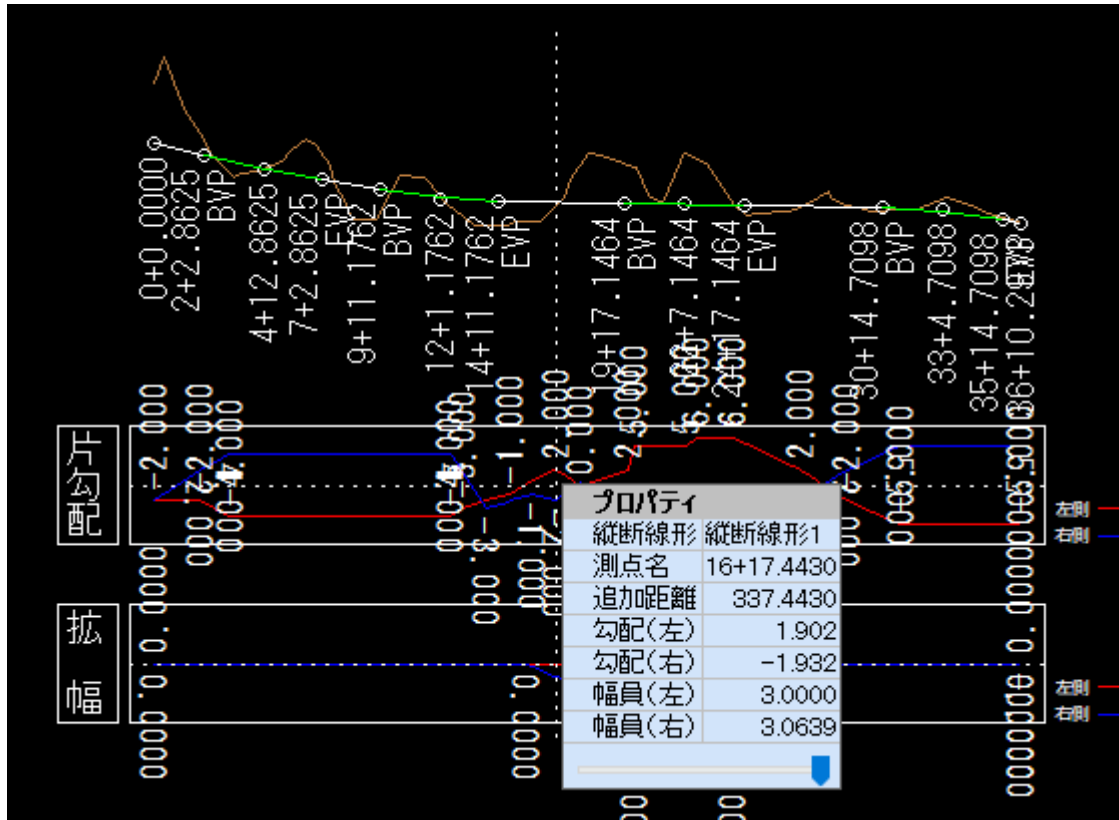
0+0.0000
2+2.8625
BVP
4+12.8625
7+2.8625
EVP
9+11.1762
BVP
12+1.1762
14+11.1762
EVP
19+17.1464
BVP
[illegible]+7.1464
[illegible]17.1464
EVP
30+14.7098
BVP
33+4.7098
35+14.7098
36+10.29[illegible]

片
勾
配

-2.000
2.000
-2.000
-4.000
-4.000
-1.000
2.000
0.000
2.5000
5.0000
6.2000
2.000
-2.000
5.9000

拡
幅

0.0000
0.0000
0.0000
0.0000

左側
右側
左側
右側

プロパティ
| 縦断線形 | 縦断線形1 |
|---|---|
| 測点名 | 16+17.4430 |
| 追加距離 | 337.4430 |
| 勾配(左) | 1.902 |
| 勾配(右) | -1.932 |
| 幅員(左) | 3.0000 |
| 幅員(右) | 3.0639 |